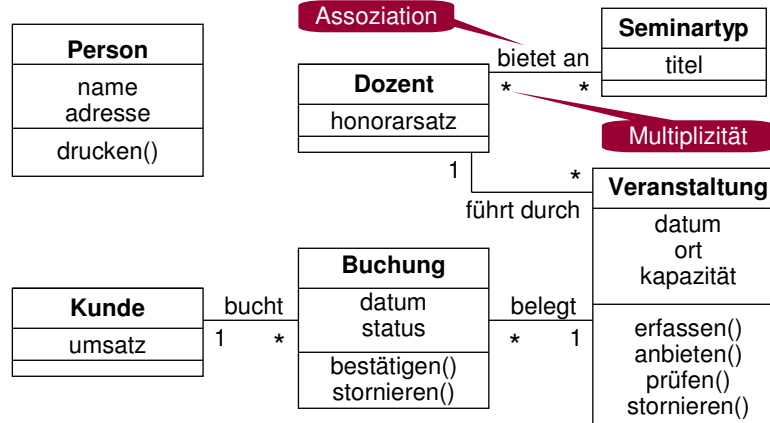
Person
name
adresse
drucken()

Assoziation

Seminartyp
titel

bietet an
*
*

Dozent
honorarsatz

Multiplizität

1
*
führt durch

Veranstaltung
datum
ort
kapazität
erfassen()
anbieten()
prüfen()
stornieren()

Kunde
umsatz

bucht
1
*

Buchung
datum
status
bestätigen()
stornieren()

belegt
*
1